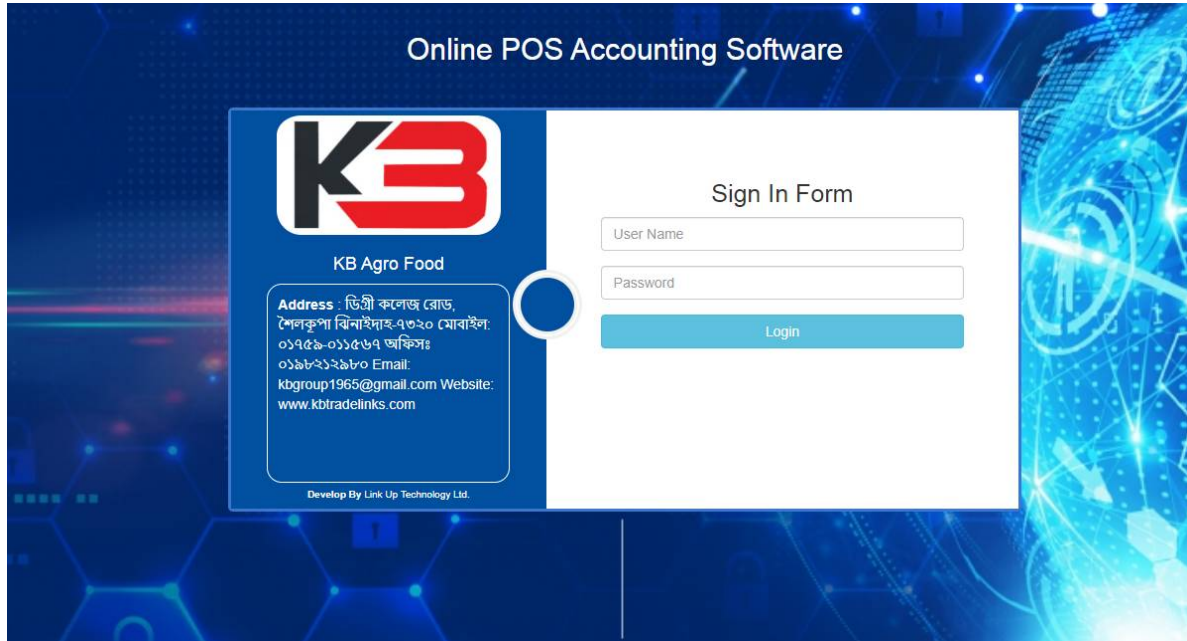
Online POS Accounting Software

KB

KB Agro Food

Address : ডিগ্রী কলেজ রোড, শৈলকুপা ঝিনাইদাহ-৭৩২০ মোবাইল: ০১৭৫৯-০১১৫৬৭ অফিসঃ ০১৯৮২১২৯৮০ Email: kbgroup1965@gmail.com Website: www.kbtradelinks.com

Develop By Link Up Technology Ltd.

Sign In Form

User Name

Password

Login